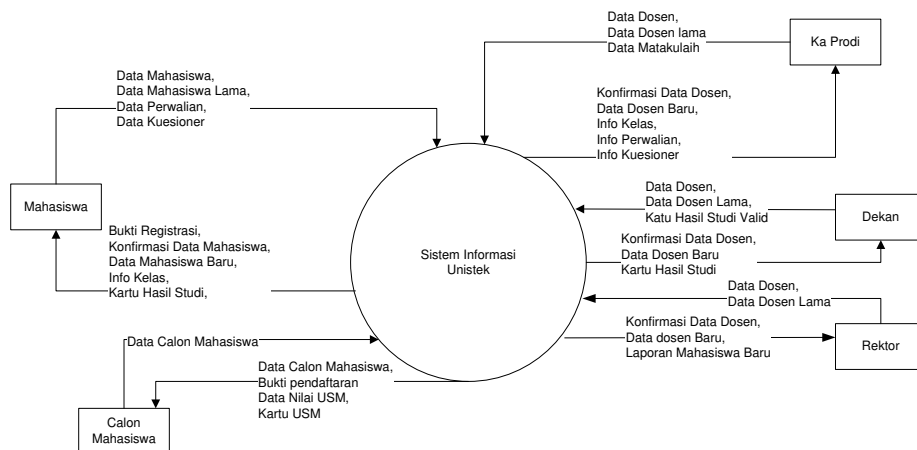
Data Dosen,
Data Dosen lama
Data Matakulaih

Ka Prodi

Data Mahasiswa,
Data Mahasiswa Lama,
Data Perwalian,
Data Kuesioner

Konfirmasi Data Dosen,
Data Dosen Baru,
Info Kelas,
Info Perwalian,
Info Kuesioner

Mahasiswa

Data Dosen,
Data Dosen Lama,
Katu Hasil Studi Valid

Dekan

Bukti Registrasi,
Konfirmasi Data Mahasiswa,
Data Mahasiswa Baru,
Info Kelas,
Kartu Hasil Studi,

Sistem Informasi
Unistek

Konfirmasi Data Dosen,
Data Dosen Baru
Kartu Hasil Studi

Data Dosen,
Data Dosen Lama

Data Calon Mahasiswa

Konfirmasi Data Dosen,
Data dosen Baru,
Laporan Mahasiswa Baru

Rektor

Data Calon Mahasiswa,
Bukti pendaftaran
Data Nilai USM,
Kartu USM

Calon
Mahasiswa